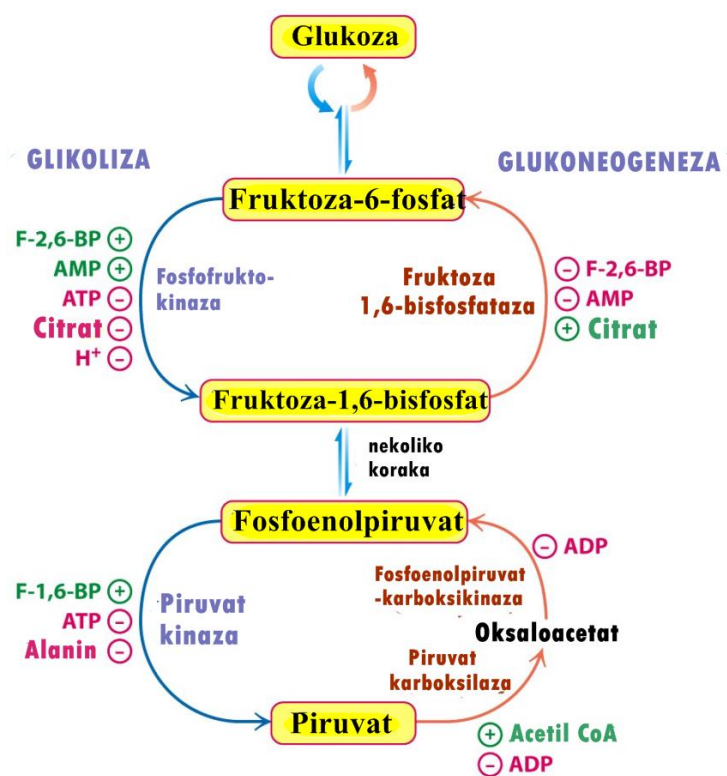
Glukoza

GLIKOLIZA

GLUKONEOGENEZA

Fruktoza-6-fosfat

F-2,6-BP +
AMP +
ATP −
Citrat −
$H^+$ −

Fosfofrukto-kinaza

Fruktoza 1,6-bisfosfataza

− F-2,6-BP
− AMP
+ Citrat

Fruktoza-1,6-bisfosfat

nekoliko koraka

Fosfoenolpiruvat

− ADP

F-1,6-BP +
ATP −
Alanin −

Piruvat kinaza

Fosfoenolpiruvat -karboksikinaza

Oksaloacetat

Piruvat karboksilaza

Piruvat

+ Acetil CoA
− ADP